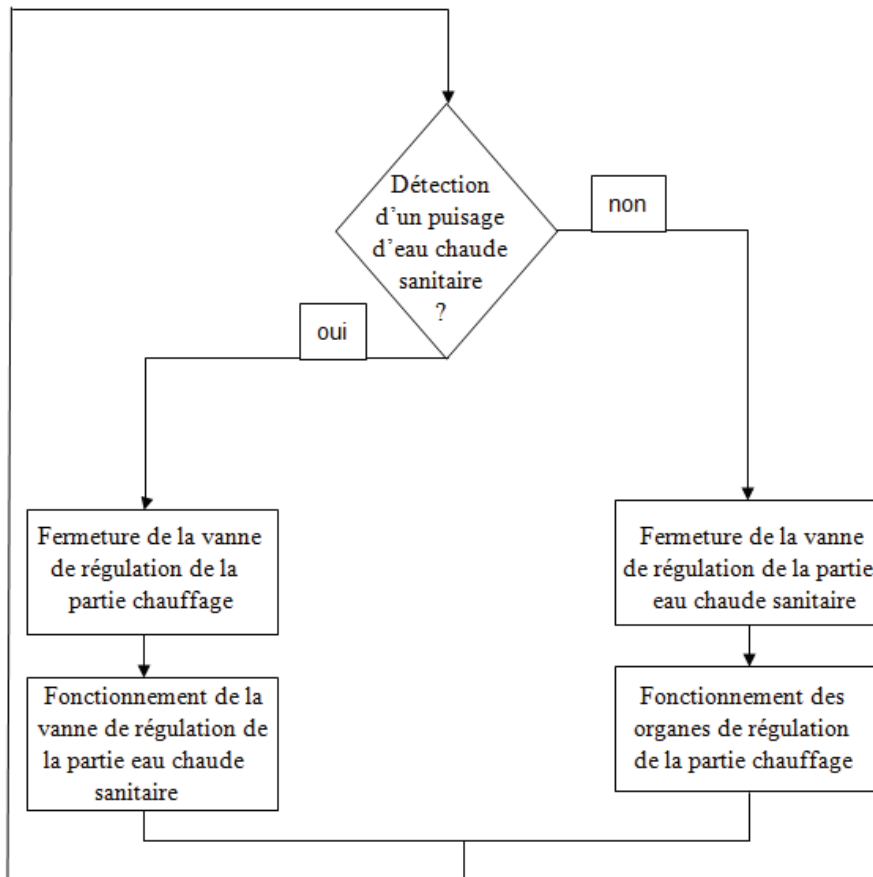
Détection d'un puisage d'eau chaude sanitaire ?

non

oui

Fermeture de la vanne de régulation de la partie chauffage

Fonctionnement de la vanne de régulation de la partie eau chaude sanitaire

Fermeture de la vanne de régulation de la partie eau chaude sanitaire

Fonctionnement des organes de régulation de la partie chauffage